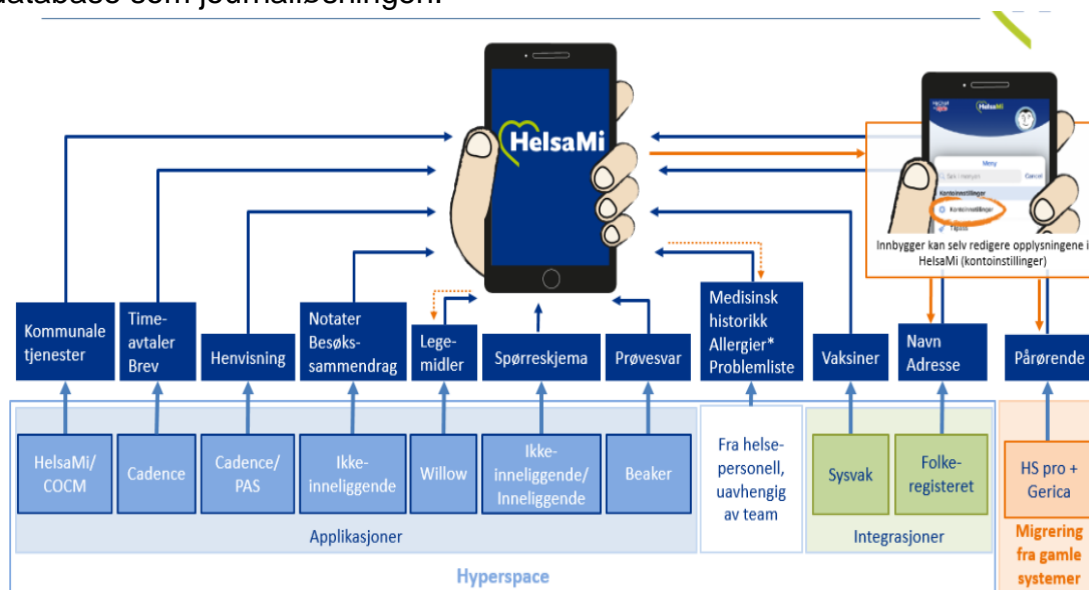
HelsaMi

HelsaMi

Meny

Søk i helsyn

Cancel

Kontoinnstillinger

Kontoinnstillinger

Tilgang

Innbygger kan selv redigere opplysningene i HelsaMi (kontoinstillinger)

Kommunale tjenester

Time-avtaler Brev

Henvisning

Notater Besøks-sammendrag

Lege-midler

Spørreskjema

Prøvesvar

Medisinsk historikk Allergier* Problemliste

Vaksiner

Navn Adresse

Pårørende

HelsaMi/ COCM

Cadence

Cadence/ PAS

Ikke-inneliggende

Willow

Ikke-inneliggende/ Inneliggende

Beaker

Fra helse-personell, uavhengig av team

Sysvak

Folke-registeret

HS pro + Gerica

Applikasjoner

Integrasjoner

Migrering fra gamle systemer

Hyperspace